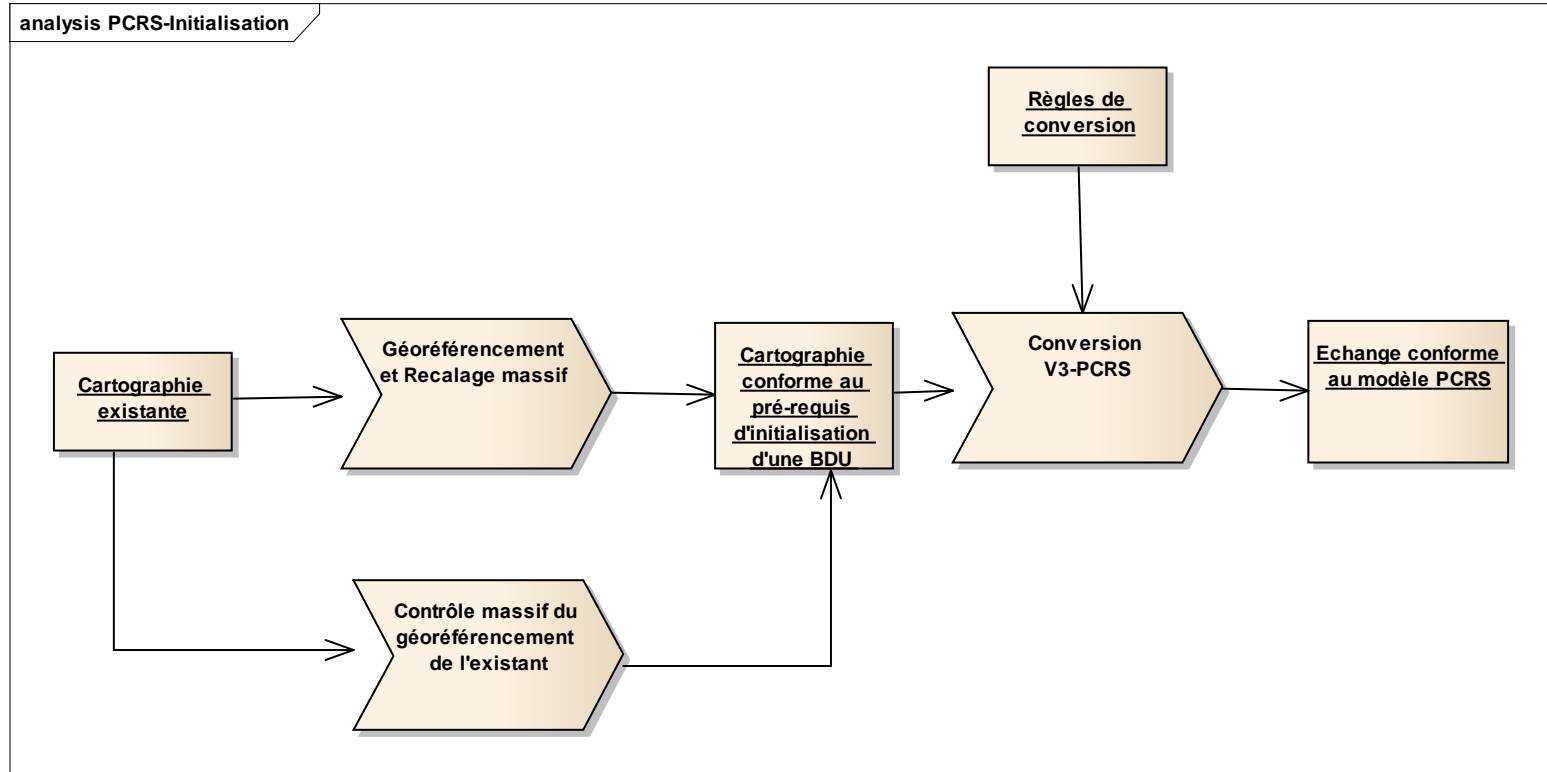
analysis PCRS-Initialisation

Règles de conversion

Cartographie existante

Géoréférencement et Recalage massif

Cartographie conforme au pré-requis d'initialisation d'une BDU

Conversion V3-PCRS

Echange conforme au modèle PCRS

Contrôle massif du géoréférencement de l'existant